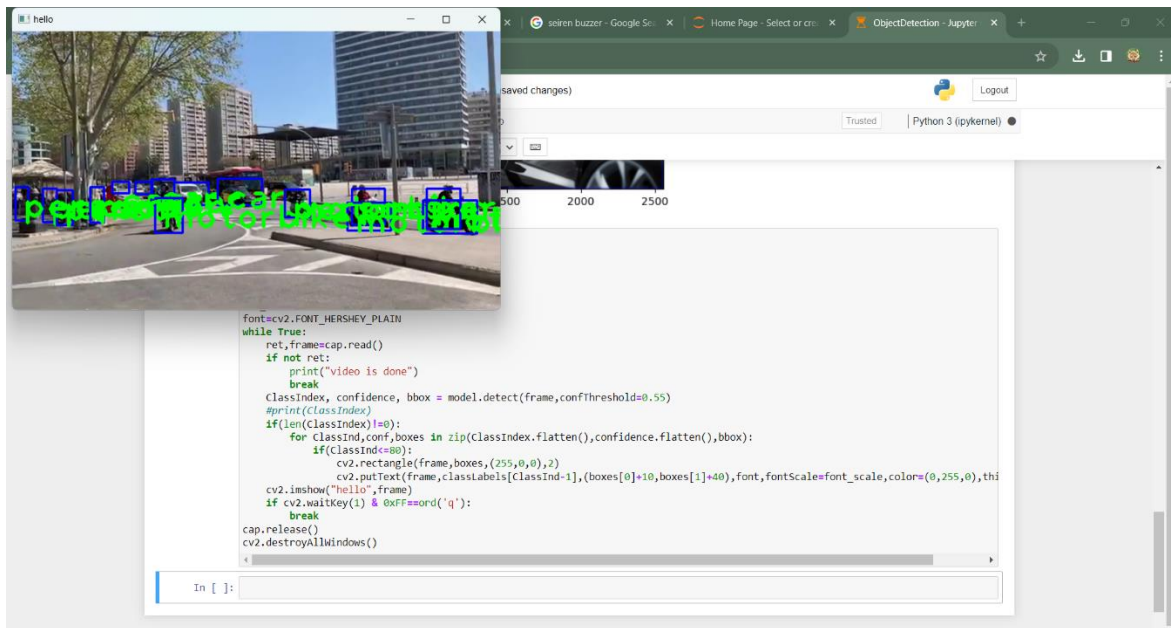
hello

seiren buzzer - Google Se × Home Page - Select or cre × ObjectDetection - Jupyter ×

saved changes)

Logout

Trusted | Python 3 (ipykernel)

500 2000 2500

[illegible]

font=cv2.FONT_HERSHEY_PLAIN
while True:
    ret,frame=cap.read()
    if not ret:
        print("video is done")
        break
    ClassIndex, confidence, bbox = model.detect(frame,confThreshold=0.55)
    #print(ClassIndex)
    if(len(ClassIndex)!=0):
        for ClassInd,conf,boxes in zip(ClassIndex.flatten(),confidence.flatten(),bbox):
            if(ClassInd<=80):
                cv2.rectangle(frame,boxes,(255,0,0),2)
                cv2.putText(frame,classLabels[ClassInd-1],(boxes[0]+10,boxes[1]+40),font,fontScale=font_scale,color=(0,255,0),thi
    cv2.imshow("hello",frame)
    if cv2.waitKey(1) & 0xFF==ord('q'):
        break
cap.release()
cv2.destroyAllWindows()

In [ ]: